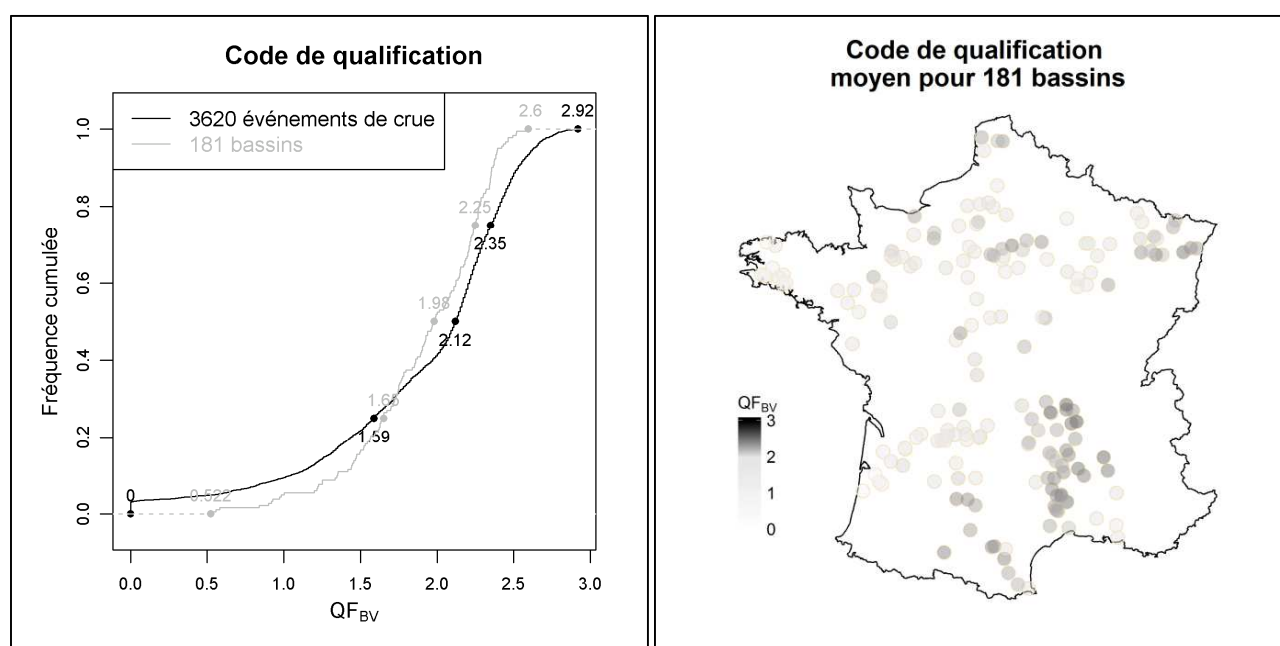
Code de qualification

3620 événements de crue
181 bassins

Fréquence cumulée

1.0
0.8
0.6
0.4
0.2
0.0

2.6
2.92
2.25
2.35
1.98
2.12
1.65
1.59
0
0.522

0.0 0.5 1.0 1.5 2.0 2.5 3.0

$QF_{BV}$

Code de qualification moyen pour 181 bassins

$QF_{BV}$
3
2
1
0